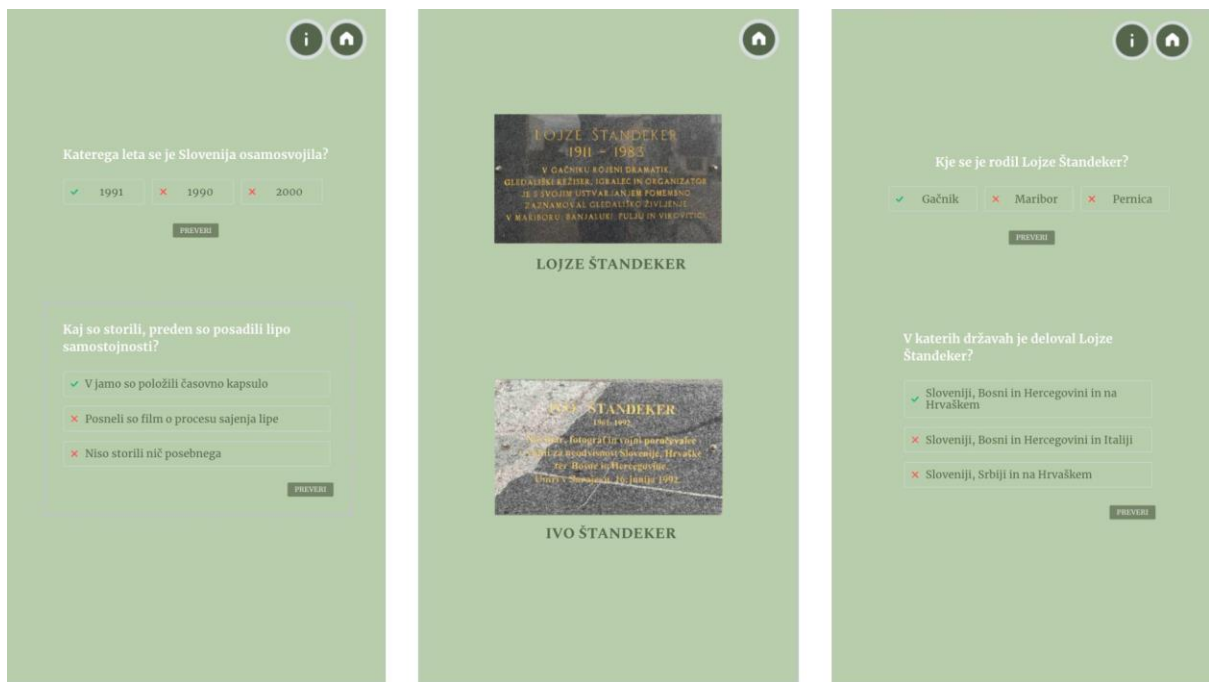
Katerega leta se je Slovenija osamosvojila?

✓ 1991 × 1990 × 2000

PREVERI

Kaj so storili, preden so posadili lipo samostojnosti?

✓ V jamo so položili časovno kapsulo

× Posneli so film o procesu sajenja lipe

× Niso storili nič posebnega

PREVERI

LOJZE ŠTANDEKER
1911 – 1983
V GAČNIKU ROJENI DRAMATIK, GLEDALIŠKI REŽISER, IGRALEC IN ORGANIZATOR JE S SVOJIM USTVARJANJEM POMEMBNO ZAZNAMOVAL GLEDALIŠKO ŽIVLJENJE V MARIBORU, BANJALUKI, PULJU IN VIROVITICI

LOJZE ŠTANDEKER

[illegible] ŠTANDEKER
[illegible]
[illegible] fotograf in vojni poročevalec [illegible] za neodvisnost Slovenije, Hrvaške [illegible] Bosne in Hercegovine. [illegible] 1992

IVO ŠTANDEKER

Kje se je rodil Lojze Štandeker?

✓ Gačnik × Maribor × Pernica

PREVERI

V katerih državah je deloval Lojze Štandeker?

✓ Sloveniji, Bosni in Hercegovini in na Hrvaškem

× Sloveniji, Bosni in Hercegovini in Italiji

× Sloveniji, Srbiji in na Hrvaškem

PREVERI